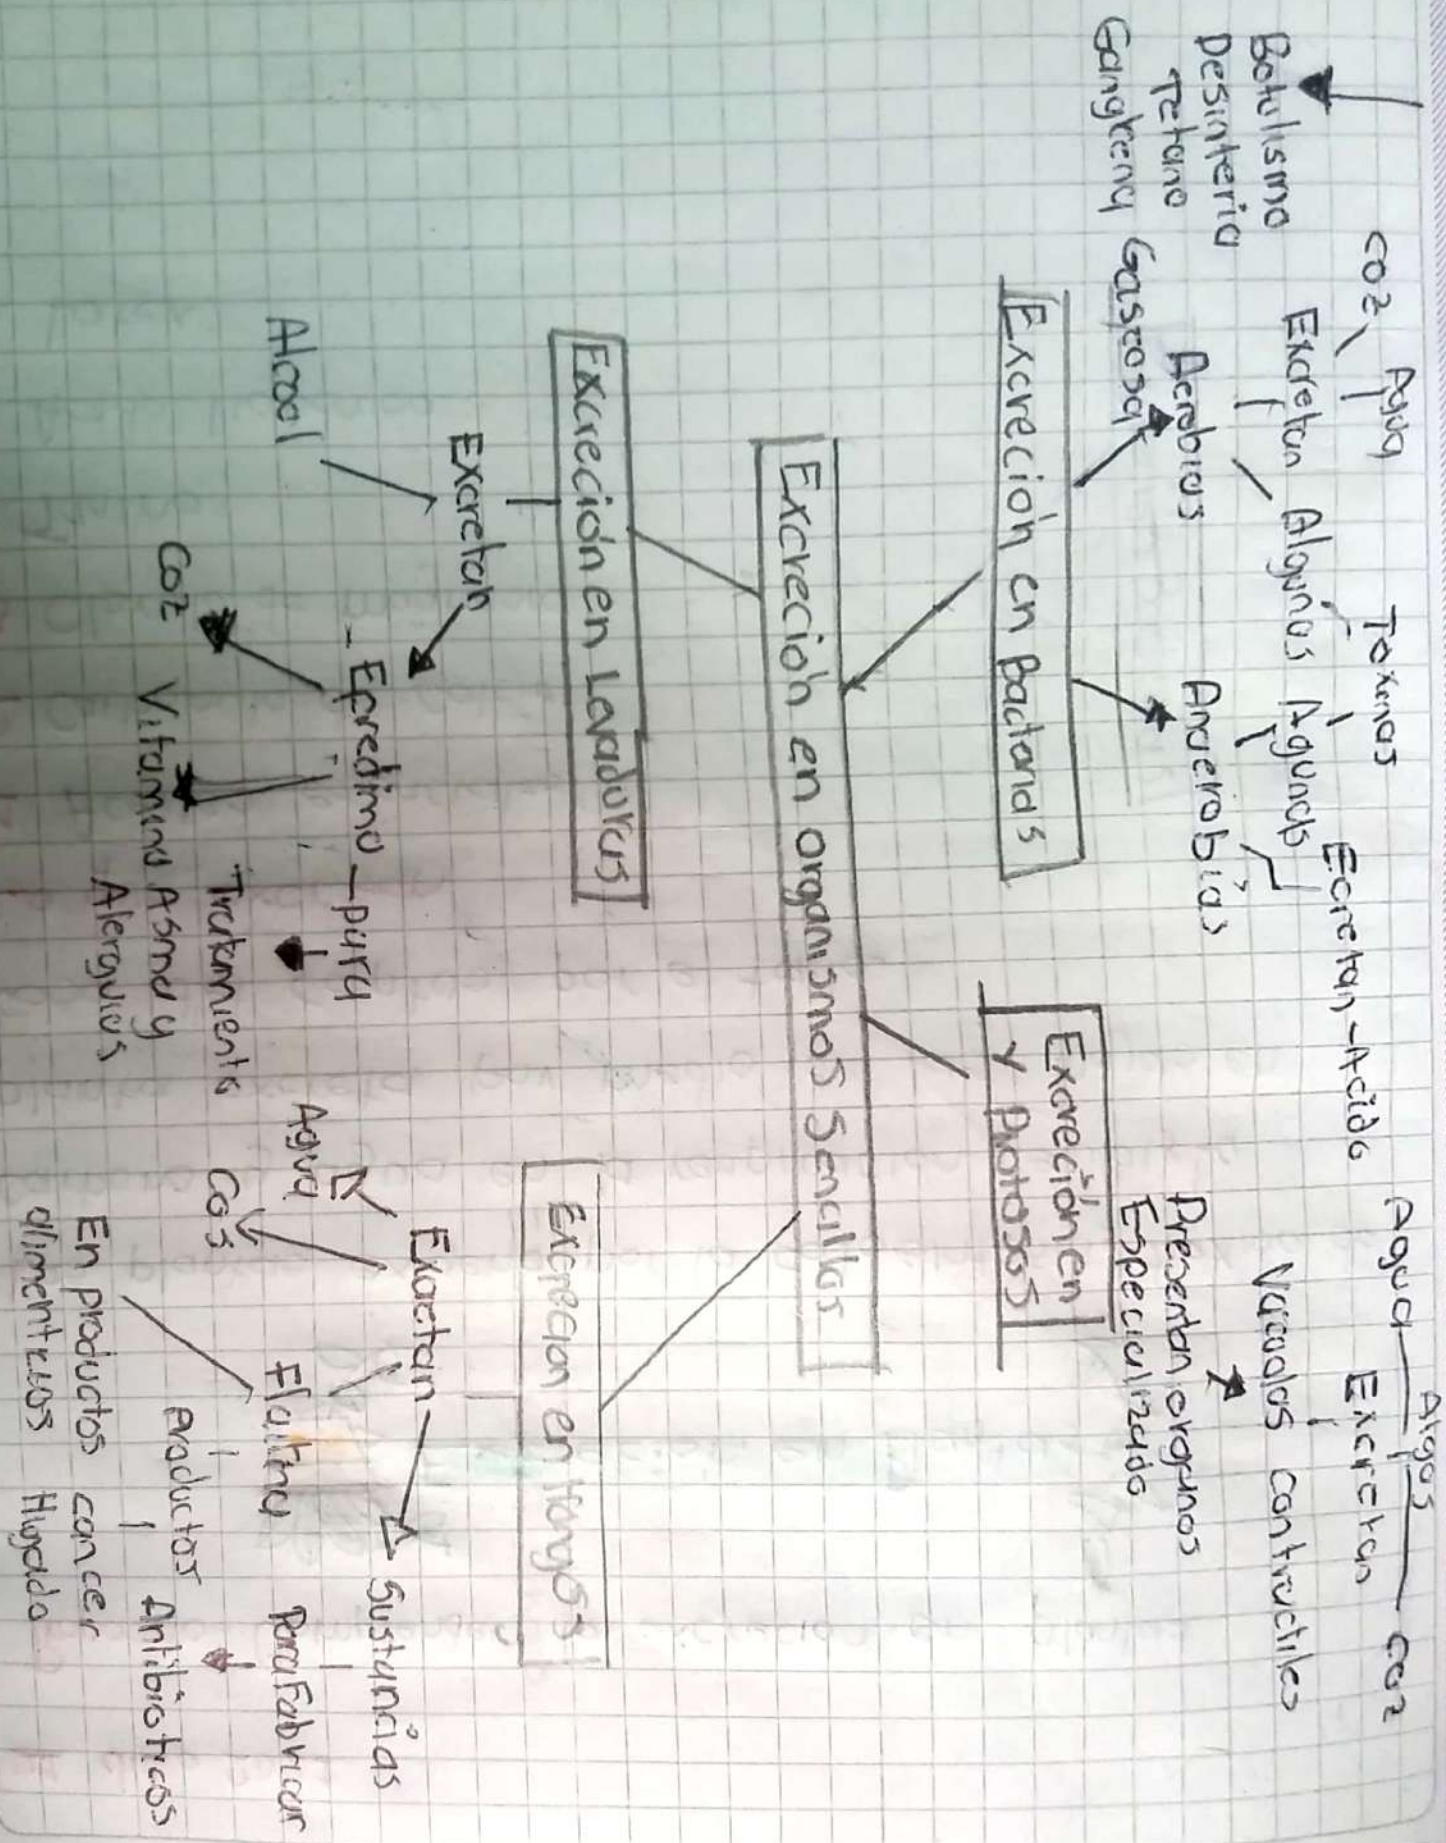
Excreción en organismos Sencillos

Excreción en Bacterias

Aerobios

Anaerobias

Excretan Algunas Algunas

Agua

$CO_2$

Toxinas

Excretan - Acido

Botulismo
Desinteria
Tetano
Gangrena Gaseosa

Excreción en Protozoos

Presentan organos Especializado

Vacuolas contractiles

Excretan

Agua

Algas

$CO_2$

Excreción en Levaduras

Excretan

Alcool

Epredimo - pura

$CO_2$

Vitamina Asma y Alergias

Tratamiento

Excreción en hongos

Excretan

Sustancias

Para Fabricar

Flavina

Agua

$CO_2$

Productos

Antibioticos

En productos alimenticios

cancer

Higado